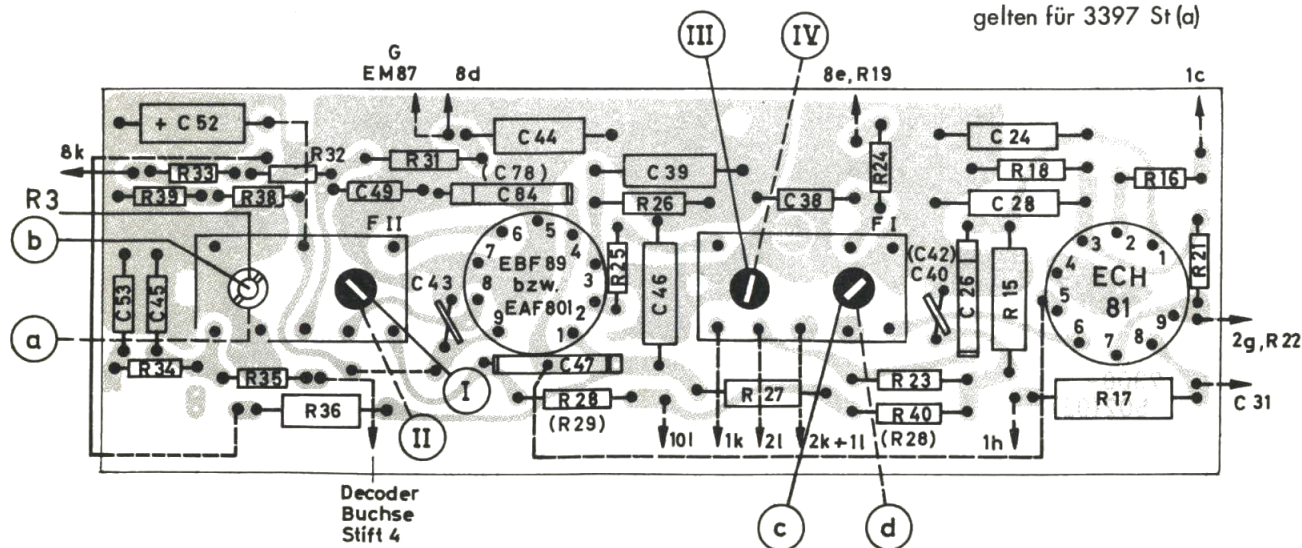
gelten für 3397 St (a)

G
EM87
8d
8e, R19
1c
III
IV
+ C52
C44
C24
8k
R32
R31
(C78)
C39
R24
R18
R33
R39
R38
C49
C84
R16
R3
R26
C38
C28
F II
F I
b
6
5
7
4
EBF 89
bzw.
EAF 801
3
R25
C46
(C42)
C40
3
2
1
4
ECH
81
5
R21
C53
C45
C43
8
9
2
1
C26
R15
6
9
7
8
a
2g, R22
R34
C47
R35
I
R23
R27
R28
R36
R17
C31
(R29)
R40
II
10l
1k
2l
2k + 1l
(R28)
1h
Decoder
Buchse
Stift 4
c
d